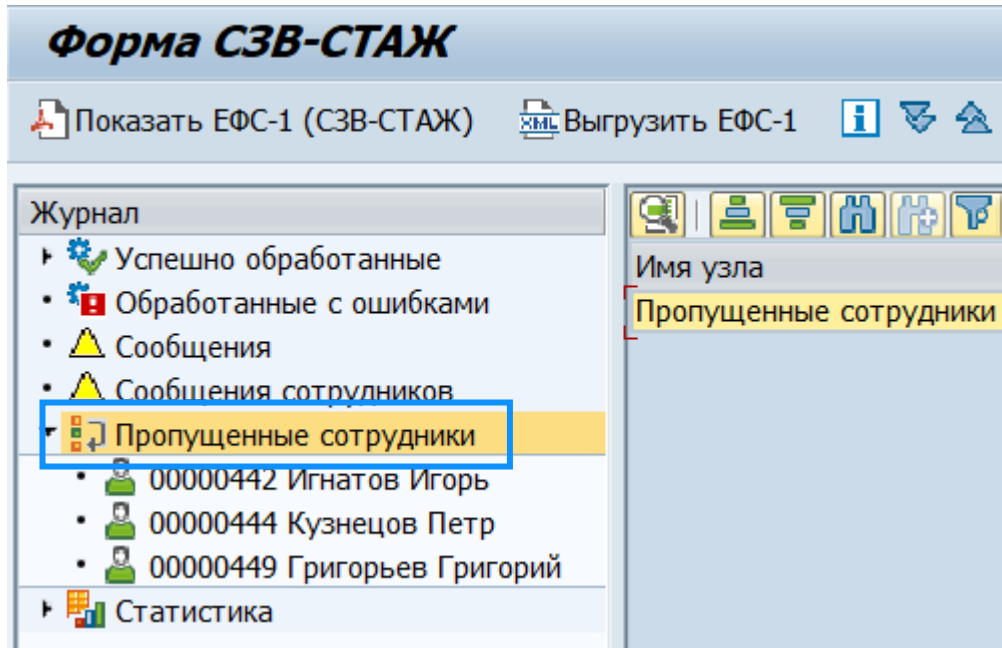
Форма СЗВ-СТАЖ

Показать ЕФС-1 (СЗВ-СТАЖ) XML Выгрузить ЕФС-1

Журнал
Успешно обработанные
Обработанные с ошибками
Сообщения
Сообщения сотрудников
Пропущенные сотрудники
00000442 Игнатов Игорь
00000444 Кузнецов Петр
00000449 Григорьев Григорий
Статистика

Имя узла
Пропущенные сотрудники